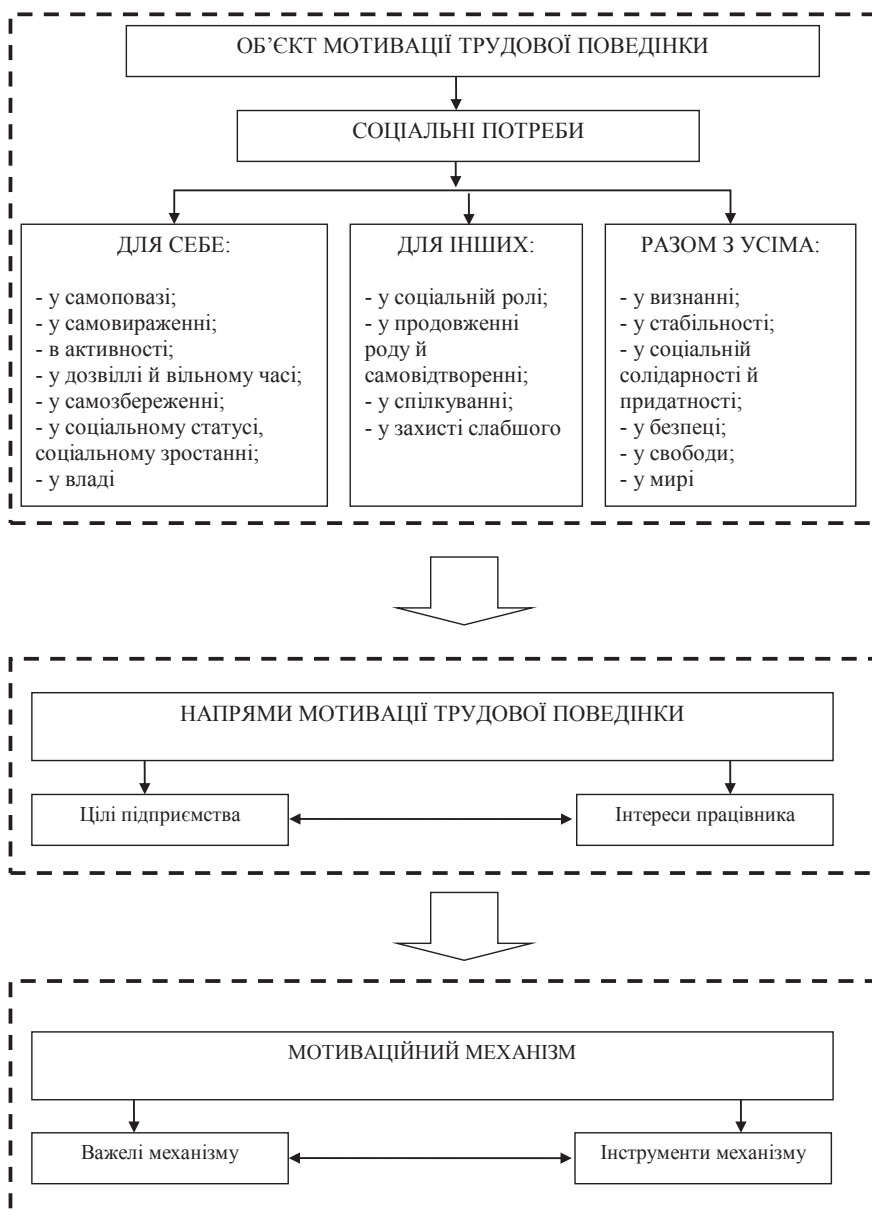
ОБ'ЄКТ МОТИВАЦІЇ ТРУДОВОЇ ПОВЕДІНКИ

СОЦІАЛЬНІ ПОТРЕБИ

ДЛЯ СЕБЕ:

- у самоповазі;
- у самовираженні;
- в активності;
- у дозвіллі й вільному часі;
- у самозбереженні;
- у соціальному статусі, соціальному зростанні;
- у владі

ДЛЯ ІНШИХ:

- у соціальній ролі;
- у продовженні роду й самовідтворенні;
- у спілкуванні;
- у захисті слабшого

РАЗОМ З УСІМА:

- у визнанні;
- у стабільності;
- у соціальній солідарності й придатності;
- у безпеці;
- у свободи;
- у мирі

НАПРЯМИ МОТИВАЦІЇ ТРУДОВОЇ ПОВЕДІНКИ

Цілі підприємства

Інтереси працівника

МОТИВАЦІЙНИЙ МЕХАНІЗМ

Важелі механізму

Інструменти механізму